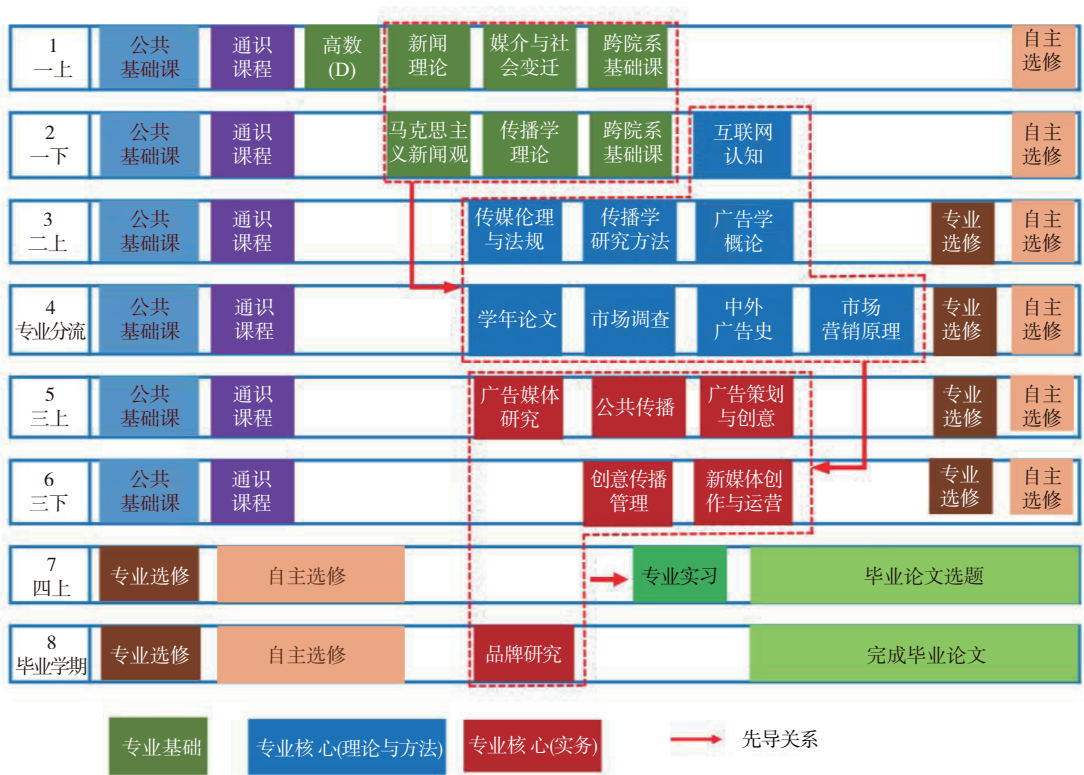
1 一上 | 公共基础课 | 通识课程 | 高数(D) | 新闻理论 | 媒介与社会变迁 | 跨院系基础课 | 自主选修

2 一下 | 公共基础课 | 通识课程 | 马克思主义新闻观 | 传播学理论 | 跨院系基础课 | 互联网认知 | 自主选修

3 二上 | 公共基础课 | 通识课程 | 传媒伦理与法规 | 传播学研究方法 | 广告学概论 | 专业选修 | 自主选修

4 专业分流 | 公共基础课 | 通识课程 | 学年论文 | 市场调查 | 中外广告史 | 市场营销原理 | 专业选修 | 自主选修

5 三上 | 公共基础课 | 通识课程 | 广告媒体研究 | 公共传播 | 广告策划与创意 | 专业选修 | 自主选修

6 三下 | 公共基础课 | 通识课程 | 创意传播管理 | 新媒体创作与运营 | 专业选修 | 自主选修

7 四上 | 专业选修 | 自主选修 | 专业实习 | 毕业论文选题

8 毕业学期 | 专业选修 | 自主选修 | 品牌研究 | 完成毕业论文

专业基础 | 专业核 心(理论与方法) | 专业核 心(实务) | 先导关系